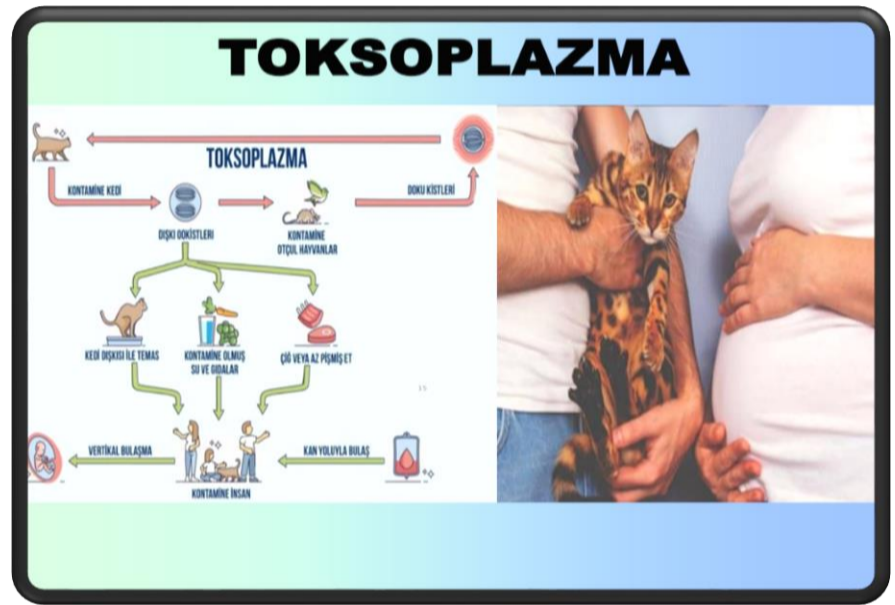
TOKSOPLAZMA

TOKSOPLAZMA

KONTAMİNE KEDİ

DOKU KİSTLERİ

DIŞKI OOKİSTLERİ

KONTAMİNE OTÇUL HAYVANLAR

KEDİ DIŞKISI İLE TEMAS

KONTAMİNE OLMUŞ SU VE GIDALAR

ÇİĞ VEYA AZ PİŞMİŞ ET

VERTİKAL BULAŞMA

KAN YOLUYLA BULAŞ

KONTAMİNE İNSAN